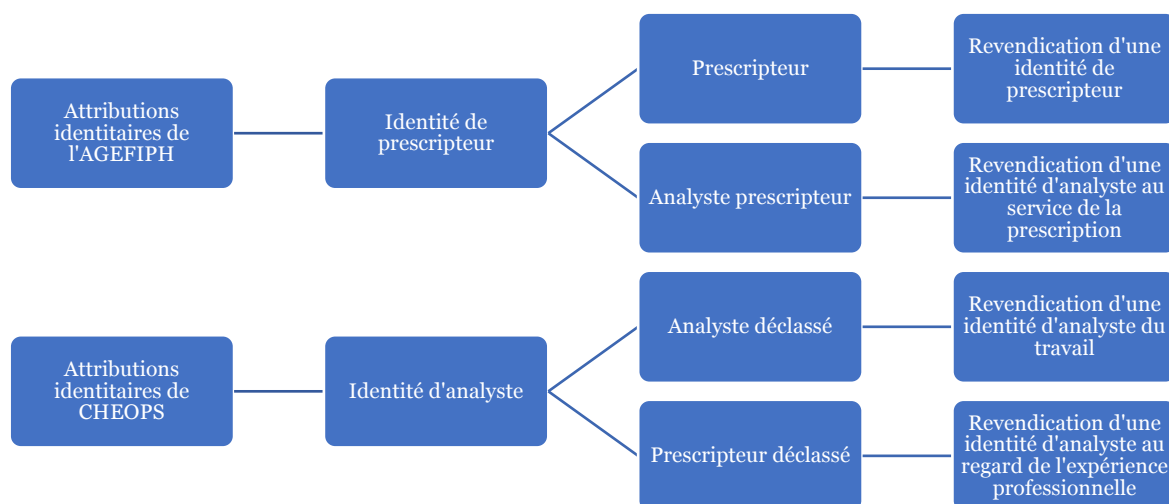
Attributions identitaires de l'AGEFIPH

Identité de prescripteur

Prescripteur

Revendication d'une identité de prescripteur

Analyste prescripteur

Revendication d'une identité d'analyste au service de la prescription

Attributions identitaires de CHEOPS

Identité d'analyste

Analyste déclassé

Revendication d'une identité d'analyste du travail

Prescripteur déclassé

Revendication d'une identité d'analyste au regard de l'expérience professionnelle